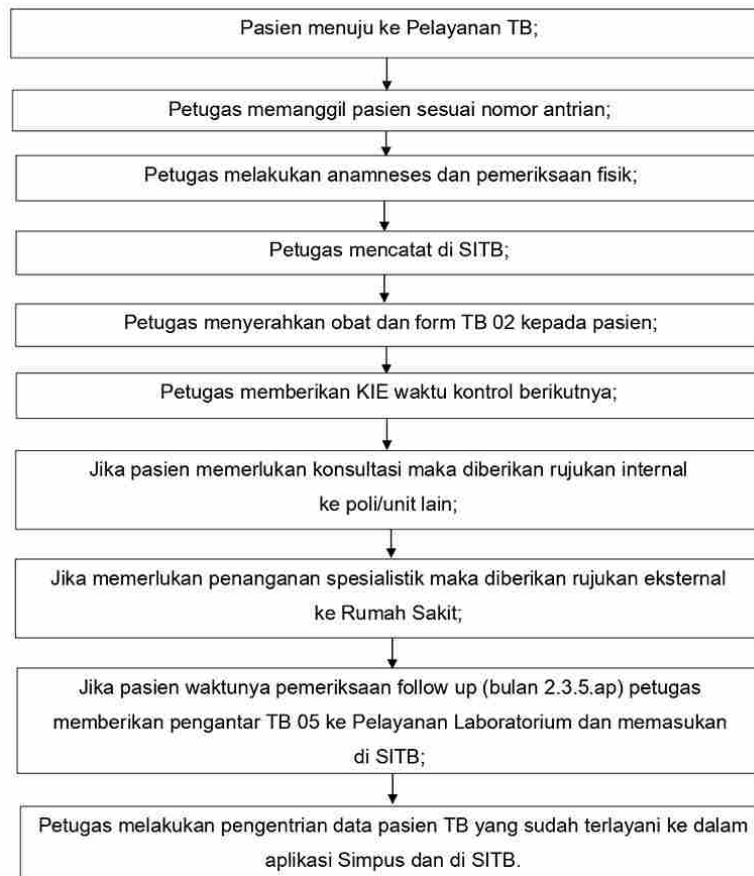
Pasien menuju ke Pelayanan TB;

Petugas memanggil pasien sesuai nomor antrian;

Petugas melakukan anamneses dan pemeriksaan fisik;

Petugas mencatat di SITB;

Petugas menyerahkan obat dan form TB 02 kepada pasien;

Petugas memberikan KIE waktu kontrol berikutnya;

Jika pasien memerlukan konsultasi maka diberikan rujukan internal ke poli/unit lain;

Jika memerlukan penanganan spesialistik maka diberikan rujukan eksternal ke Rumah Sakit;

Jika pasien waktunya pemeriksaan follow up (bulan 2.3.5.ap) petugas memberikan pengantar TB 05 ke Pelayanan Laboratorium dan memasukan di SITB;

Petugas melakukan pengentrian data pasien TB yang sudah terlayani ke dalam aplikasi Simpus dan di SITB.